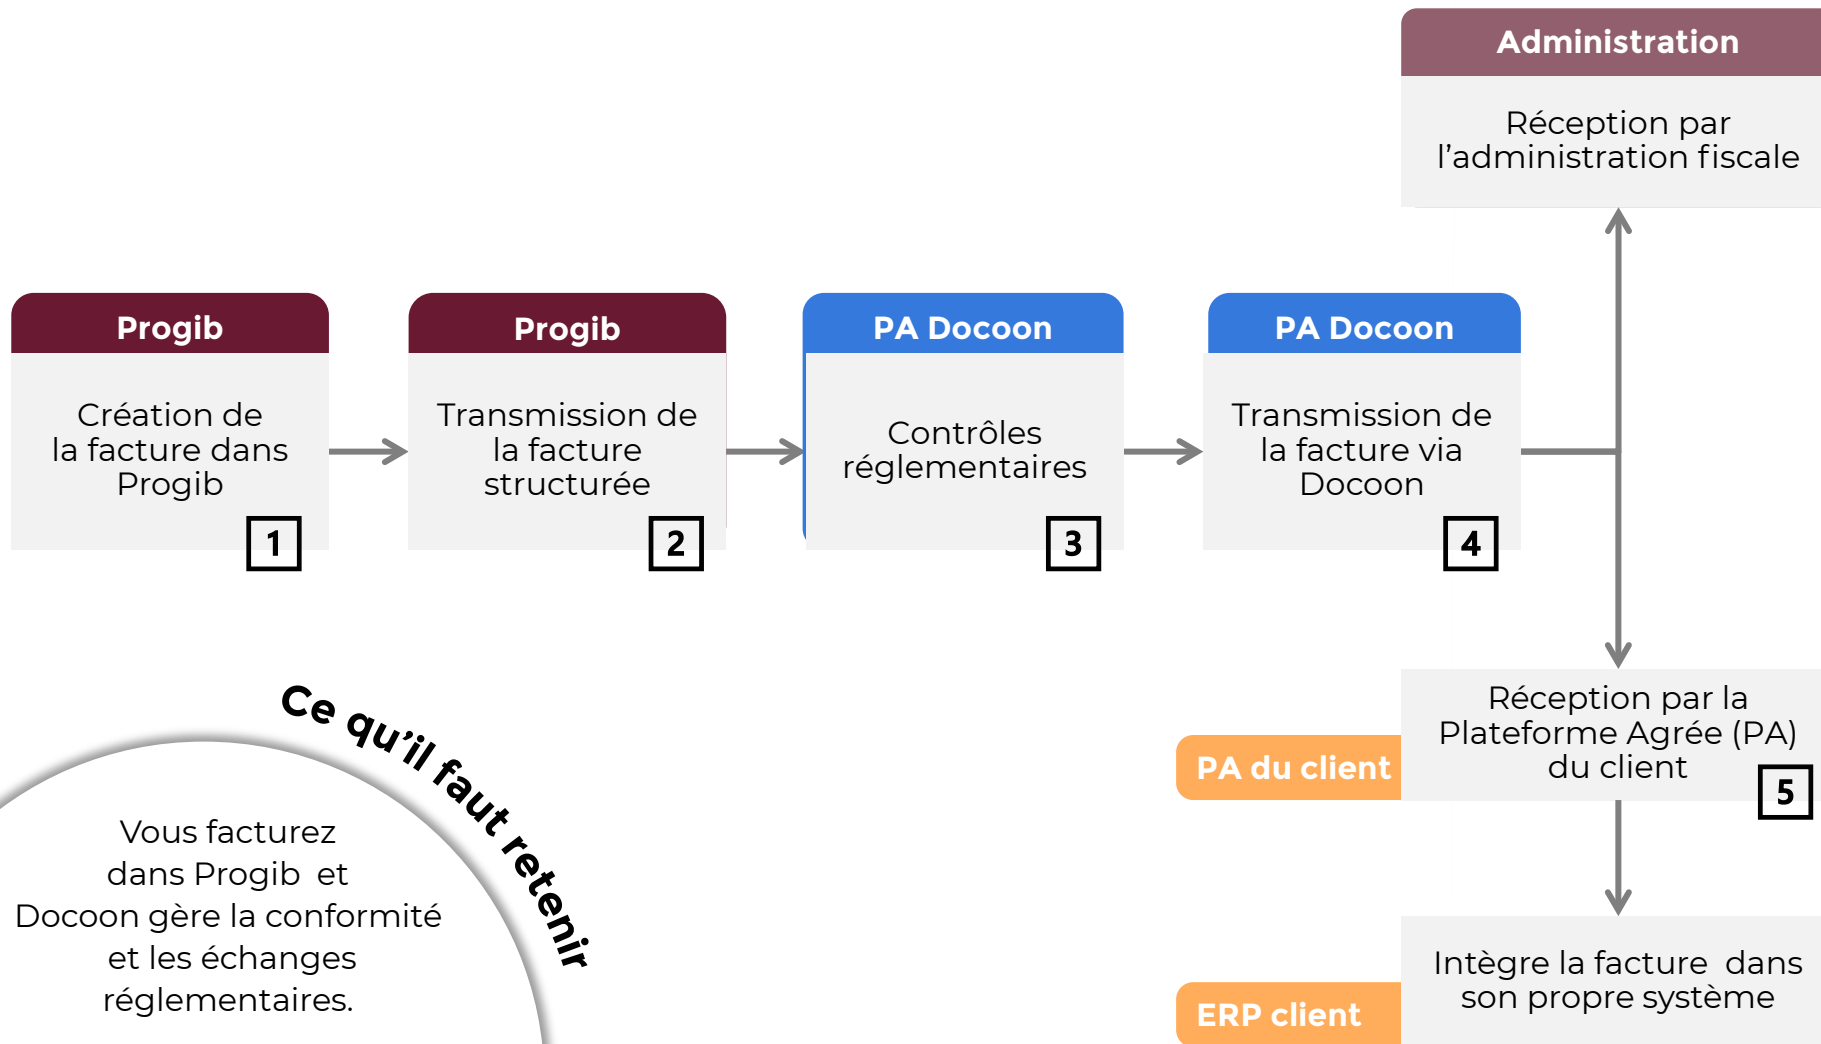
Administration

Réception par l'administration fiscale

Progib

Création de la facture dans Progib

1

Progib

Transmission de la facture structurée

2

PA Docoon

Contrôles réglementaires

3

PA Docoon

Transmission de la facture via Docoon

4

PA du client

Réception par la Plateforme Agrée (PA) du client

5

ERP client

Intègre la facture dans son propre système

Ce qu'il faut retenir

Vous facturez dans Progib et Docoon gère la conformité et les échanges réglementaires.